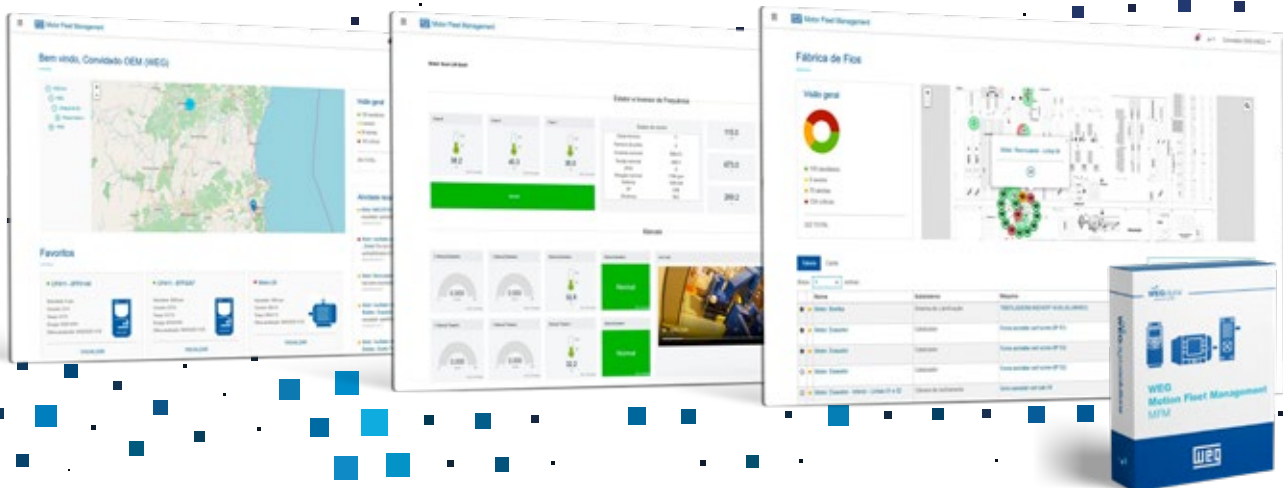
Motor Fleet Management

Bem vindo, Convidado OEM (WEG)

Visão geral

Favoritos

Motor Fleet Management

Estado e Inversor de Frequência

Normal

Normal

Motor Fleet Management

Fábrica de Fios

Visão geral

WEG
Motion Fleet Management
MFM

WEG